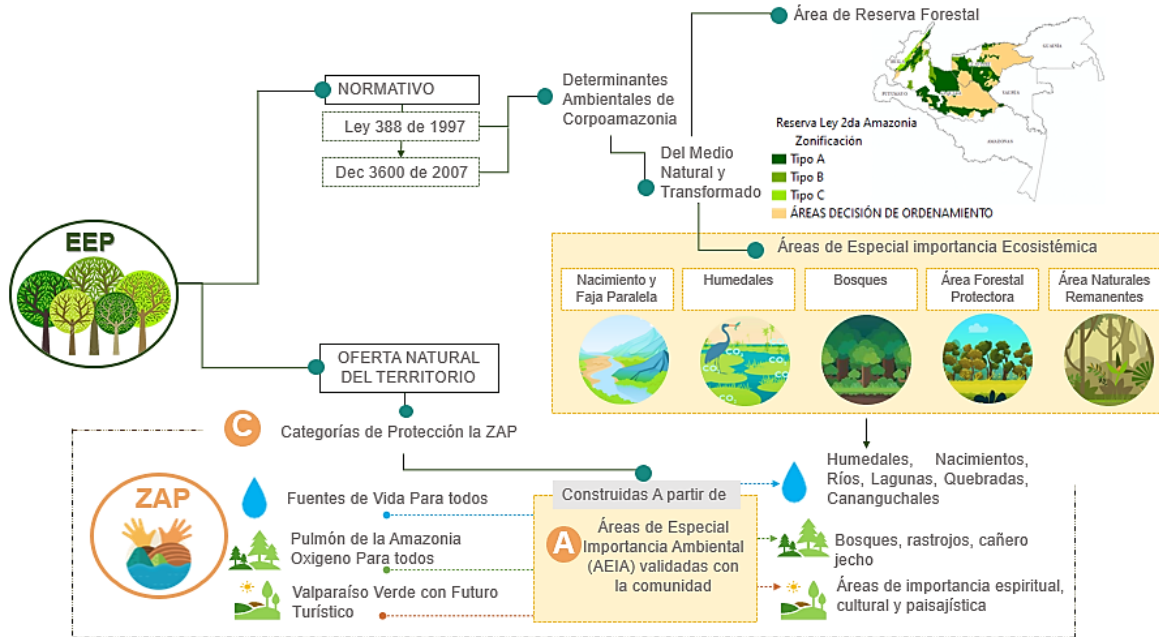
Área de Reserva Forestal

NORMATIVO

Ley 388 de 1997

Dec 3600 de 2007

Determinantes Ambientales de Corpoamazonia

Del Medio Natural y Transformado

Reserva Ley 2da Amazonia
Zonificación
Tipo A
Tipo B
Tipo C
ÁREAS DECISIÓN DE ORDENAMIENTO

EEP

Áreas de Especial importancia Ecosistémica

Nacimiento y Faja Paralela

Humedales

Bosques

Área Forestal Protectora

Área Naturales Remanentes

OFERTA NATURAL DEL TERRITORIO

C Categorías de Protección la ZAP

Humedales, Nacimientos, Ríos, Lagunas, Quebradas, Cananguchales

ZAP

Fuentes de Vida Para todos

Construidas A partir de

Pulmón de la Amazonia Oxigeno Para todos

A Áreas de Especial Importancia Ambiental (AEIA) validadas con la comunidad

Bosques, rastrojos, cañero jecho

Valparaíso Verde con Futuro Turístico

Áreas de importancia espiritual, cultural y paisajística